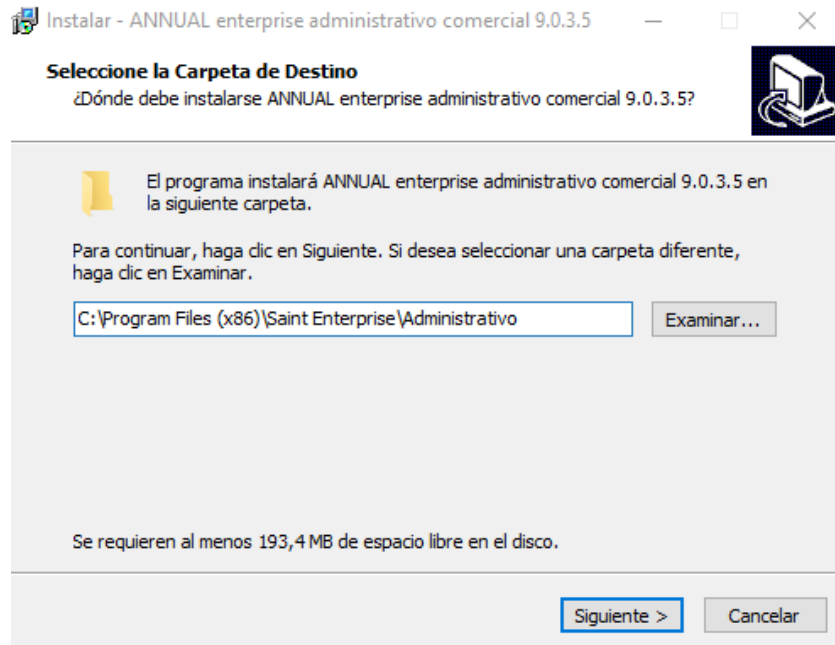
Instalar - ANNUAL enterprise administrativo comercial 9.0.3.5

Seleccione la Carpeta de Destino
¿Dónde debe instalarse ANNUAL enterprise administrativo comercial 9.0.3.5?

El programa instalará ANNUAL enterprise administrativo comercial 9.0.3.5 en la siguiente carpeta.

Para continuar, haga clic en Siguiente. Si desea seleccionar una carpeta diferente, haga clic en Examinar.

C:\Program Files (x86)\Saint Enterprise\Administrativo

Examinar...

Se requieren al menos 193,4 MB de espacio libre en el disco.

Siguiente >

Cancelar